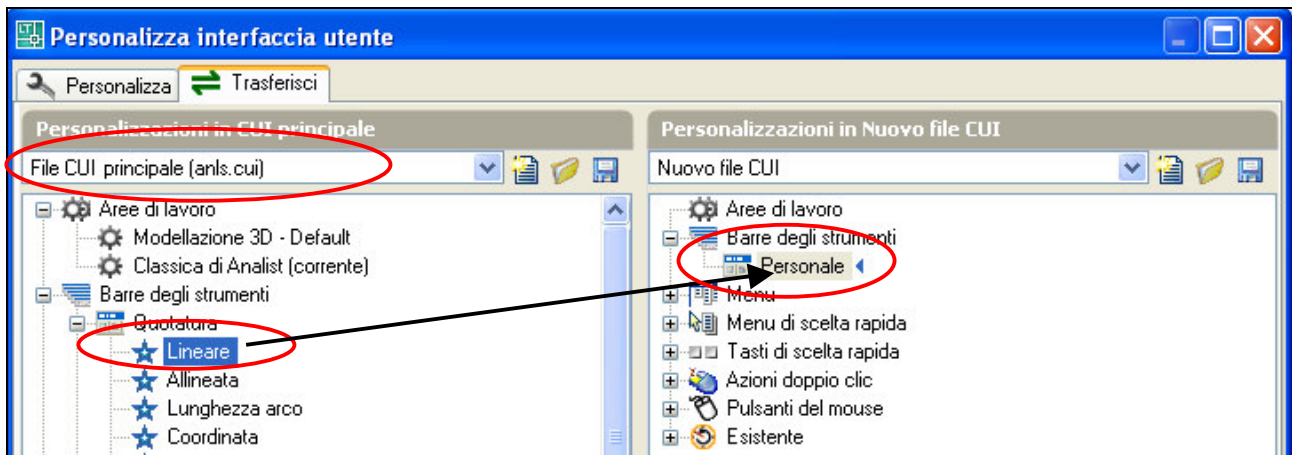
Personalizza interfaccia utente

Personalizza
Trasferisci

Personalizzazioni in CUI principale

File CUI principale (anls.cui)

Aree di lavoro
Modellazione 3D - Default
Classica di Analist (corrente)
Barre degli strumenti
Quotatura
Lineare
Allineata
Lunghezza arco
Coordinata

Personalizzazioni in Nuovo file CUI

Nuovo file CUI

Aree di lavoro
Barre degli strumenti
Personale
Menu
Menu di scelta rapida
Tasti di scelta rapida
Azioni doppio clic
Pulsanti del mouse
Esistente